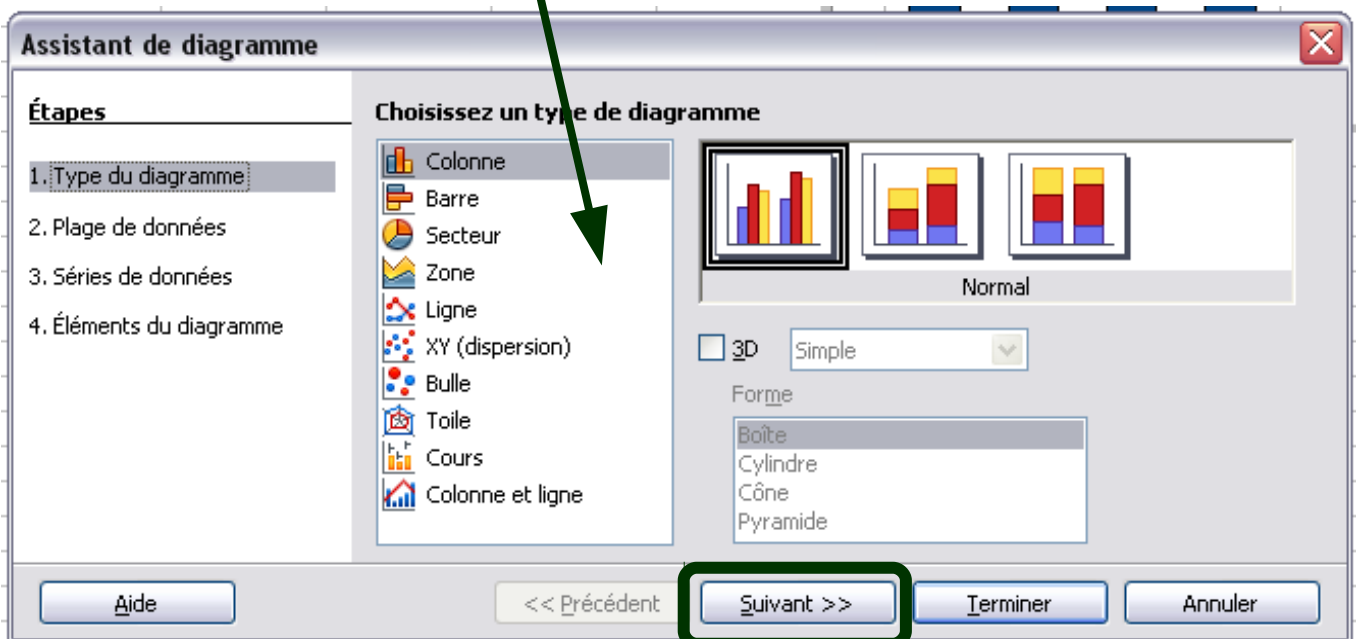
Assistant de diagramme

Étapes

1. Type du diagramme
2. Plage de données
3. Séries de données
4. Éléments du diagramme

Choisissez un type de diagramme

Colonne
Barre
Secteur
Zone
Ligne
XY (dispersion)
Bulle
Toile
Cours
Colonne et ligne

Normal

3D
Simple

Forme
Boîte
Cylindre
Cône
Pyramide

Aide
<< Précédent
Suivant >>
Terminer
Annuler